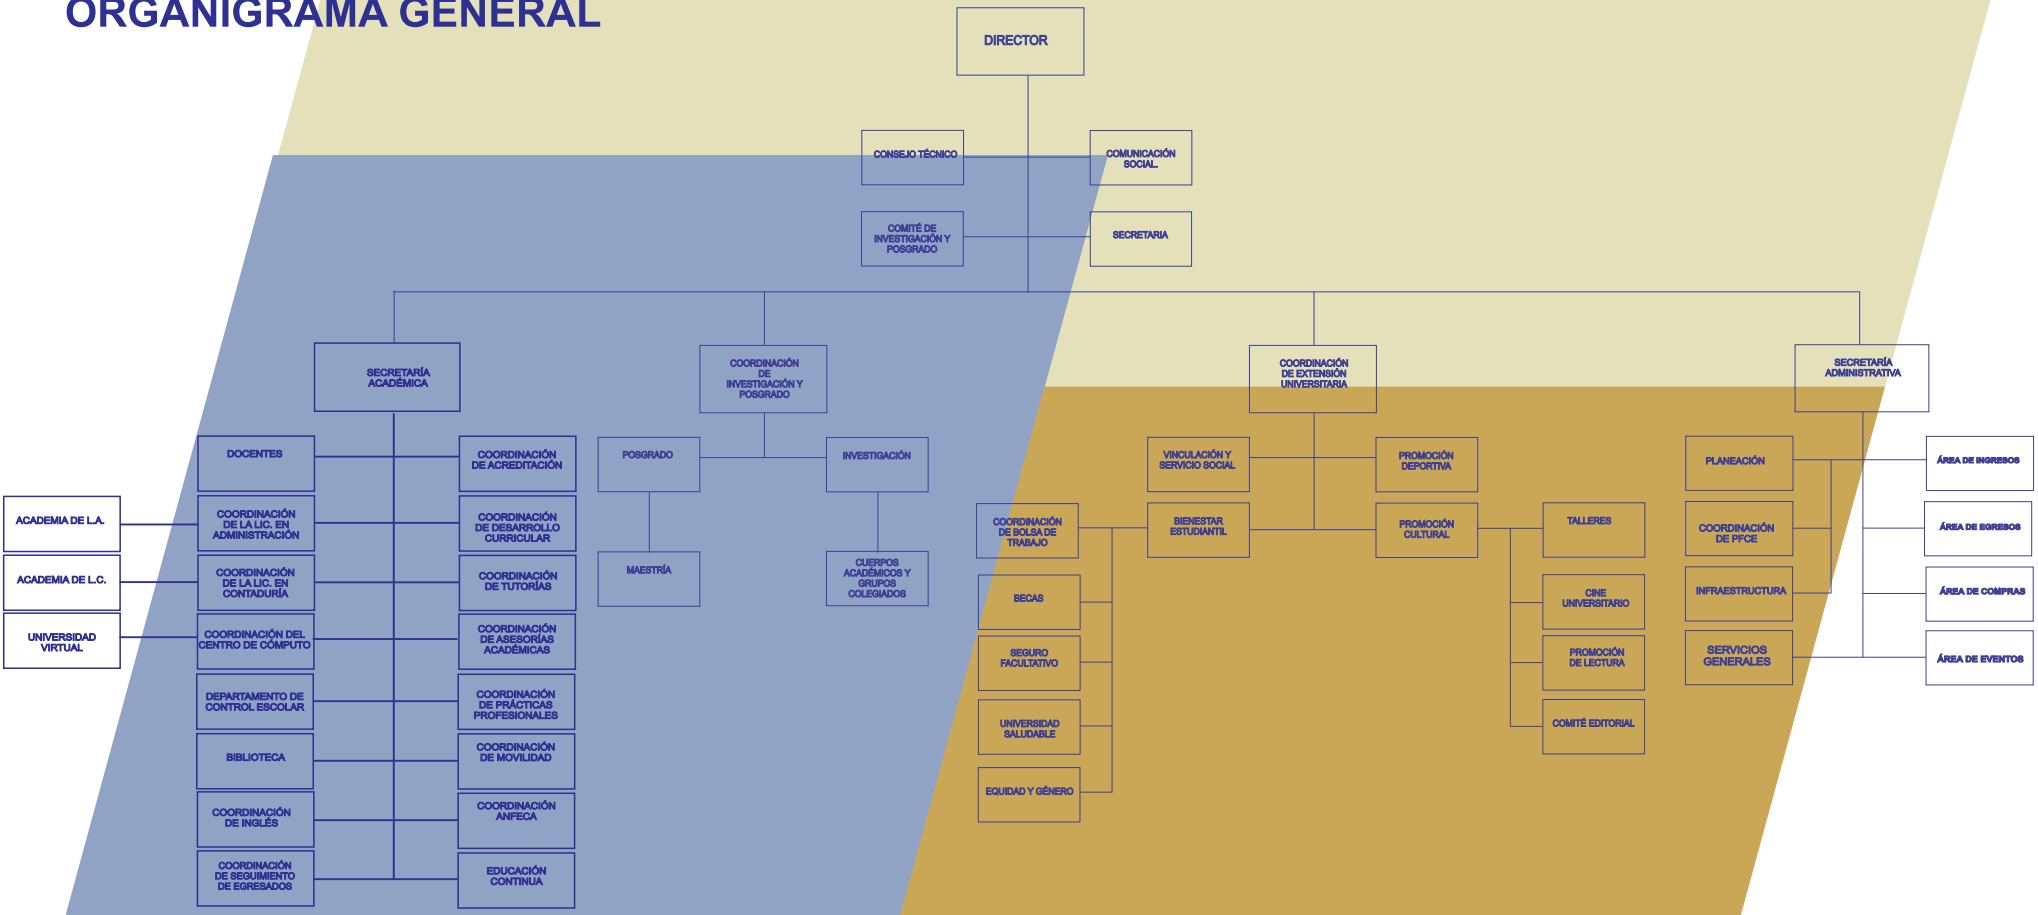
ORGANIGRAMA GENERAL

DIRECTOR

CONSEJO TÉCNICO

COMUNICACIÓN SOCIAL

COMITÉ DE INVESTIGACIÓN Y POSGRADO

SECRETARIA

SECRETARÍA ACADÉMICA

COORDINACIÓN DE INVESTIGACIÓN Y POSGRADO

COORDINACIÓN DE EXTENSIÓN UNIVERSITARIA

SECRETARÍA ADMINISTRATIVA

DOCENTES

COORDINACIÓN DE ACREDITACIÓN

ACADEMIA DE L.A.

COORDINACIÓN DE LA LIC. EN ADMINISTRACIÓN

COORDINACIÓN DE DESARROLLO CURRICULAR

ACADEMIA DE L.C.

COORDINACIÓN DE LA LIC. EN CONTADURÍA

COORDINACIÓN DE TUTORÍAS

UNIVERSIDAD VIRTUAL

COORDINACIÓN DEL CENTRO DE CÓMPUTO

COORDINACIÓN DE ASESORÍAS ACADÉMICAS

DEPARTAMENTO DE CONTROL ESCOLAR

COORDINACIÓN DE PRÁCTICAS PROFESIONALES

BIBLIOTECA

COORDINACIÓN DE MOVILIDAD

COORDINACIÓN DE INGLÉS

COORDINACIÓN ANFECA

COORDINACIÓN DE SEGUIMIENTO DE EGRESADOS

EDUCACIÓN CONTINUA

POSGRADO

INVESTIGACIÓN

MAESTRÍA

CUERPOS ACADÉMICOS Y GRUPOS COLEGIADOS

VINCULACIÓN Y SERVICIO SOCIAL

PROMOCIÓN DEPORTIVA

COORDINACIÓN DE BOLSA DE TRABAJO

BIENESTAR ESTUDIANTIL

PROMOCIÓN CULTURAL

TALLERES

BECAS

CINE UNIVERSITARIO

SEGURO FACULTATIVO

PROMOCIÓN DE LECTURA

UNIVERSIDAD SALUDABLE

COMITÉ EDITORIAL

EQUIDAD Y GÉNERO

PLANEACIÓN

ÁREA DE INGRESOS

COORDINACIÓN DE PFCE

ÁREA DE EGRESOS

INFRAESTRUCTURA

ÁREA DE COMPRAS

SERVICIOS GENERALES

ÁREA DE EVENTOS